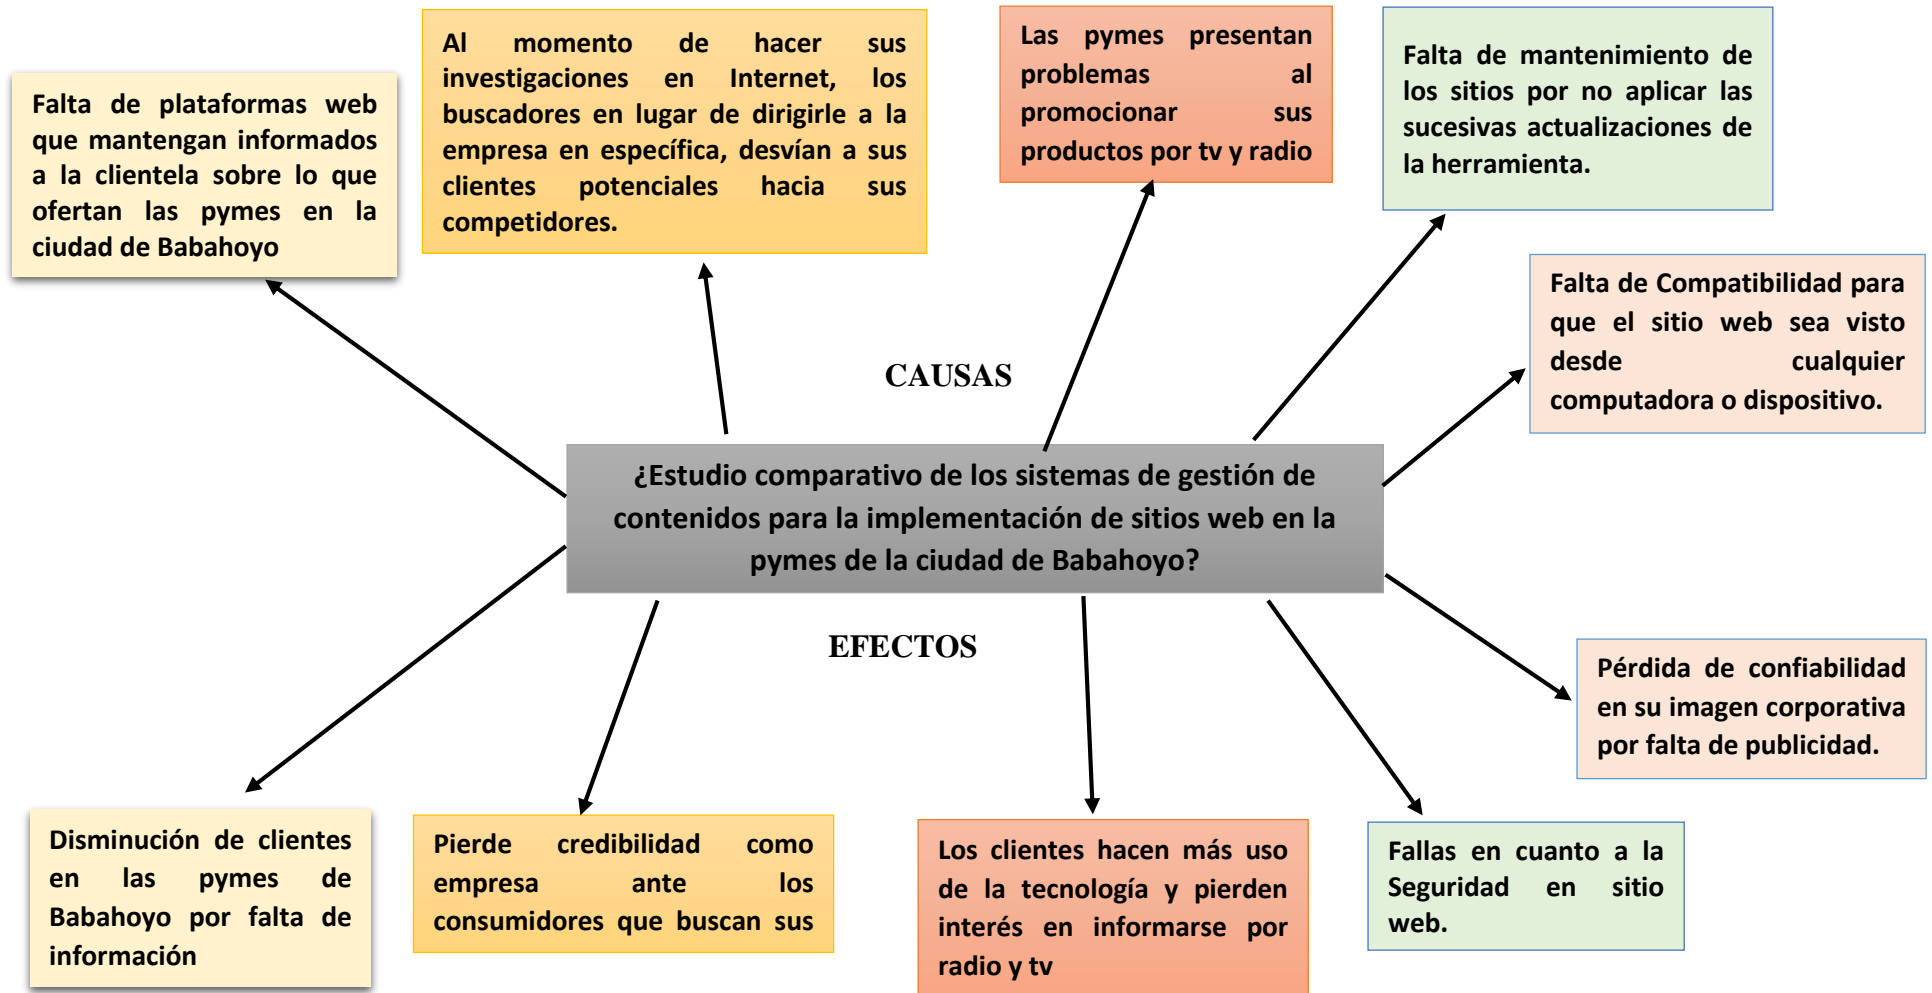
Falta de plataformas web que mantengan informados a la clientela sobre lo que ofertan las pymes en la ciudad de Babahoyo

Al momento de hacer sus investigaciones en Internet, los buscadores en lugar de dirigirle a la empresa en específica, desvían a sus clientes potenciales hacia sus competidores.

Las pymes presentan problemas al promocionar sus productos por tv y radio

Falta de mantenimiento de los sitios por no aplicar las sucesivas actualizaciones de la herramienta.

Falta de Compatibilidad para que el sitio web sea visto desde cualquier computadora o dispositivo.

CAUSAS

¿Estudio comparativo de los sistemas de gestión de contenidos para la implementación de sitios web en la pymes de la ciudad de Babahoyo?

EFECTOS

Pérdida de confiabilidad en su imagen corporativa por falta de publicidad.

Disminución de clientes en las pymes de Babahoyo por falta de información

Pierde credibilidad como empresa ante los consumidores que buscan sus

Los clientes hacen más uso de la tecnología y pierden interés en informarse por radio y tv

Fallas en cuanto a la Seguridad en sitio web.